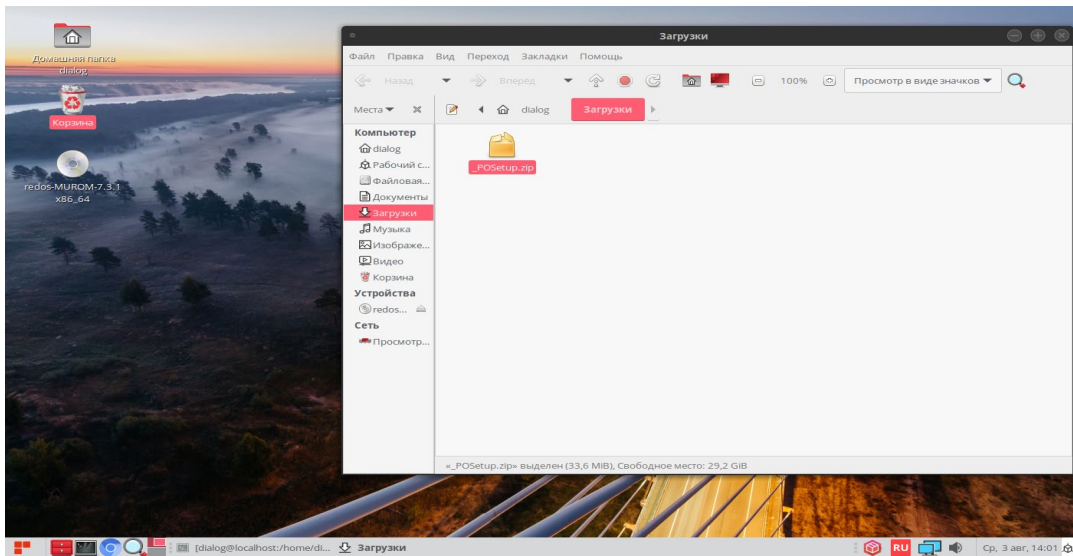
Домашняя папка dialog

Корзина

redos-MUROM-7.3.1 x86_64

Загрузки

Файл Правка Вид Переход Закладки Помощь

Назад Вперед 100% Просмотр в виде значков

Места dialog Загрузки

Компьютер
dialog
Рабочий с...
Файловая...
Документы
Загрузки
Музыка
Изображе...
Видео
Корзина
Устройства
redos...
Сеть
Просмотр...

_POSetup.zip

«_POSetup.zip» выделен (33,6 MiB), Свободное место: 29,2 GiB

[dialog@localhost:/home/di... Загрузки RU Ср, 3 авг, 14:01